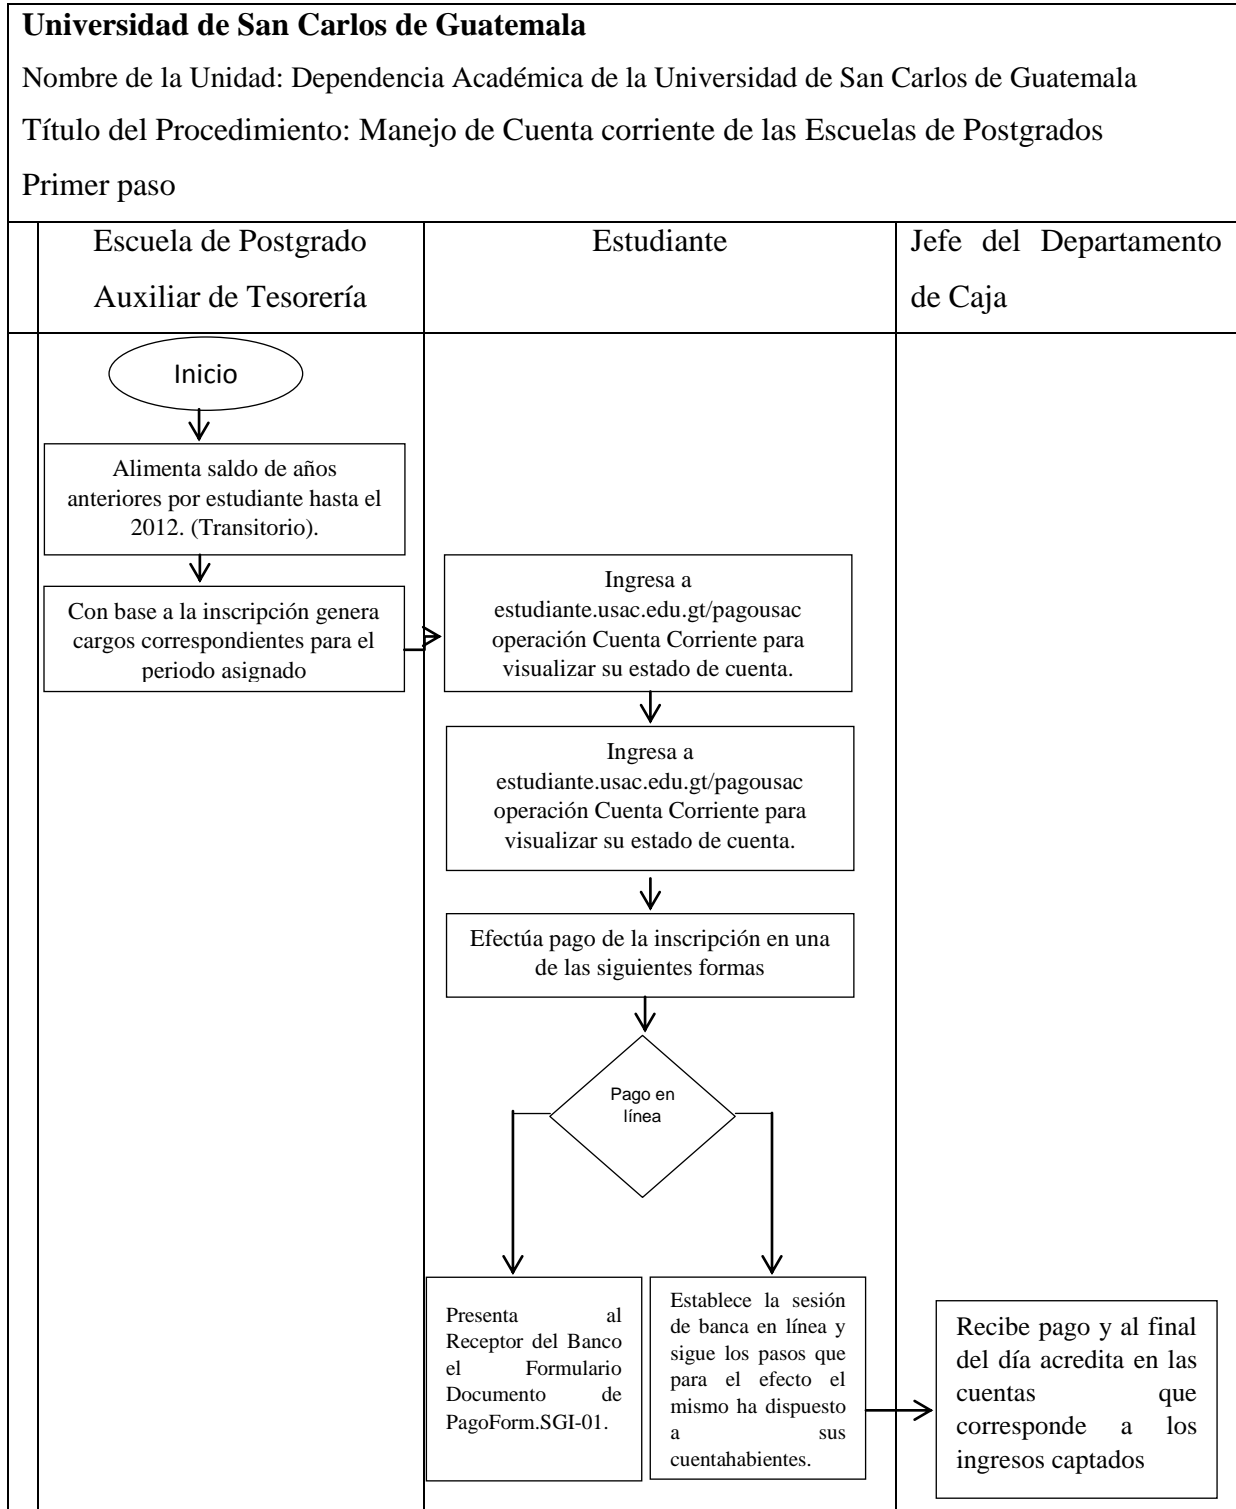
**Universidad de San Carlos de Guatemala**

Nombre de la Unidad: Dependencia Académica de la Universidad de San Carlos de Guatemala

Título del Procedimiento: Manejo de Cuenta corriente de las Escuelas de Postgrados

Primer paso

Escuela de Postgrado Auxiliar de Tesorería

Estudiante

Jefe del Departamento de Caja

Inicio

Alimenta saldo de años anteriores por estudiante hasta el 2012. (Transitorio).

Con base a la inscripción genera cargos correspondientes para el periodo asignado

Ingresa a estudiante.usac.edu.gt/pagousac operación Cuenta Corriente para visualizar su estado de cuenta.

Ingresa a estudiante.usac.edu.gt/pagousac operación Cuenta Corriente para visualizar su estado de cuenta.

Efectúa pago de la inscripción en una de las siguientes formas

Pago en línea

Presenta al Receptor del Banco el Formulario Documento de PagoForm.SGI-01.

Establece la sesión de banca en línea y sigue los pasos que para el efecto el mismo ha dispuesto a sus cuentahabientes.

Recibe pago y al final del día acredita en las cuentas que corresponde a los ingresos captados